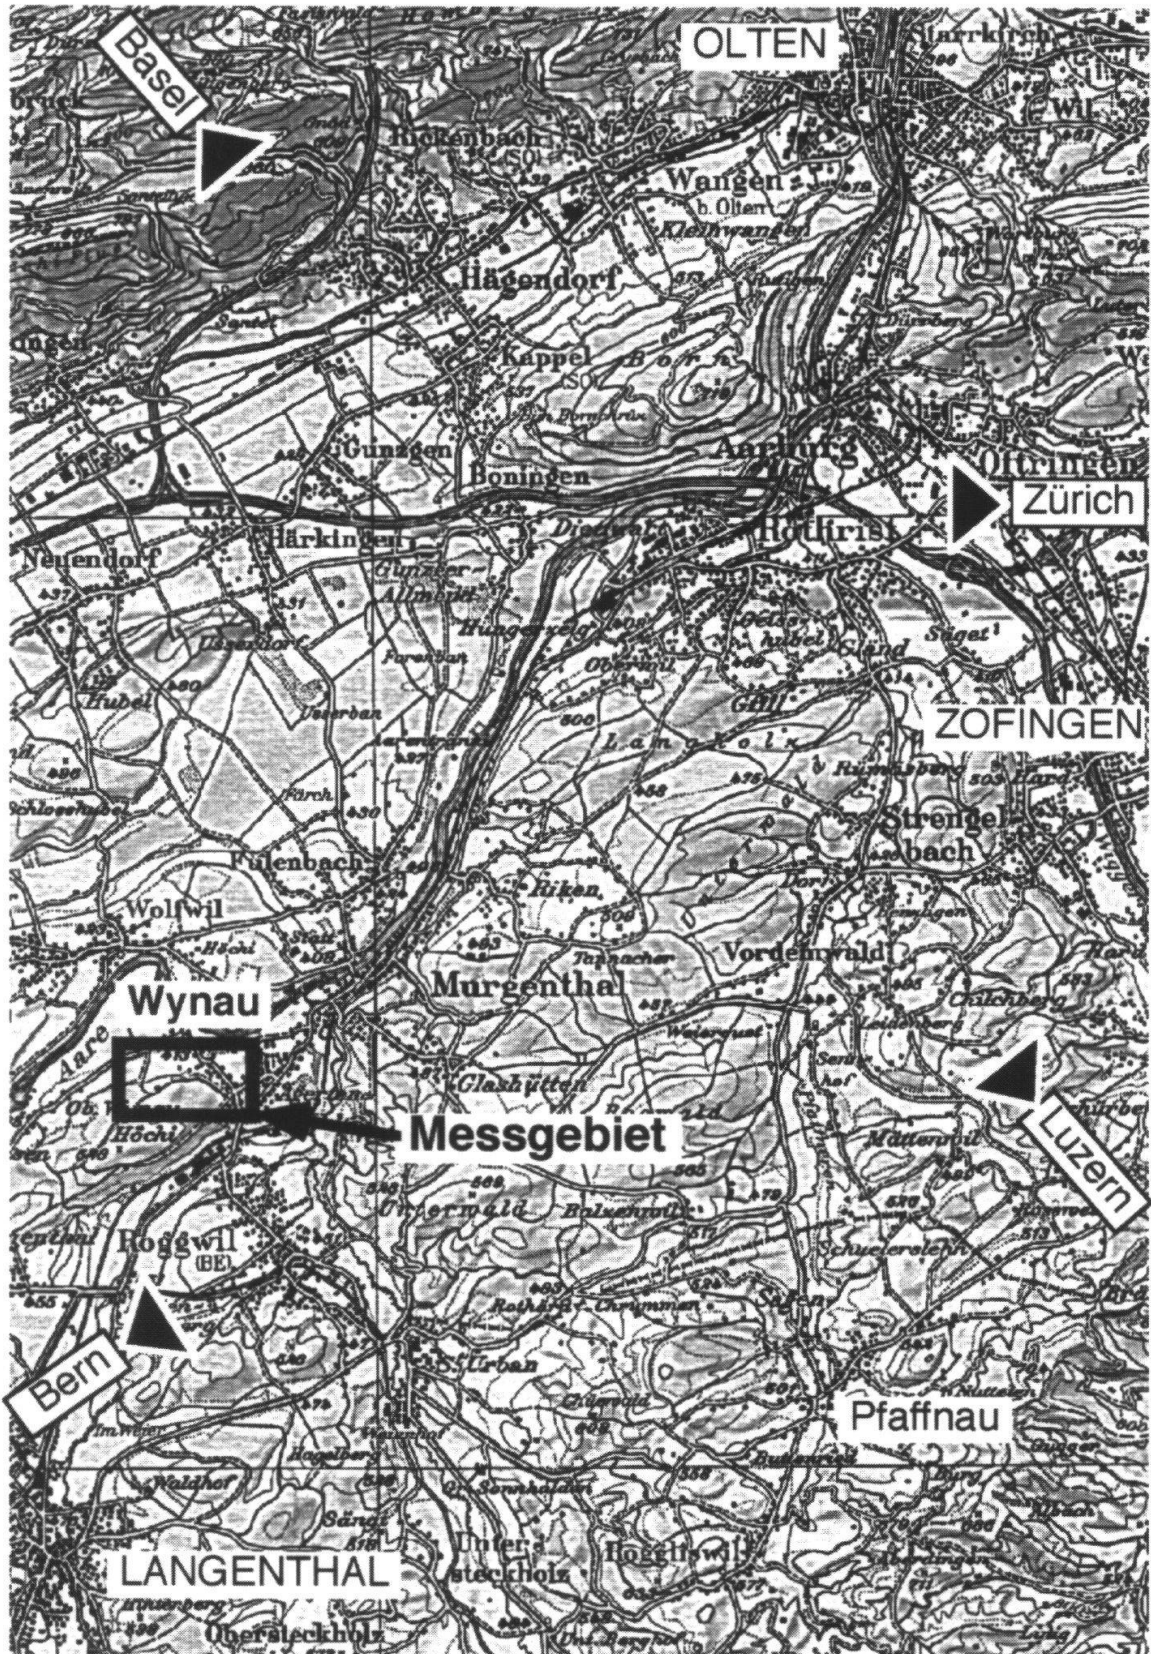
Basel
OLTEN
Rickenbach
Wangen
b. Olten
Hägendorf
Kappel
Gunzgen
Boningen
Aarburg
Oftringen
Zürich
Härkingen
Neuendorf
Rothrist
ZOFINGEN
Strengelbach
Fulenbach
Wolfwil
Riken
Vordemwald
Wynau
Murgenthal
Glashütten
Messgebiet
Luzern
Roggwil
(BE)
Bern
St. Urban
Pfaffnau
LANGENTHAL
Untersteckholz
Roggliswil
Obersteckholz